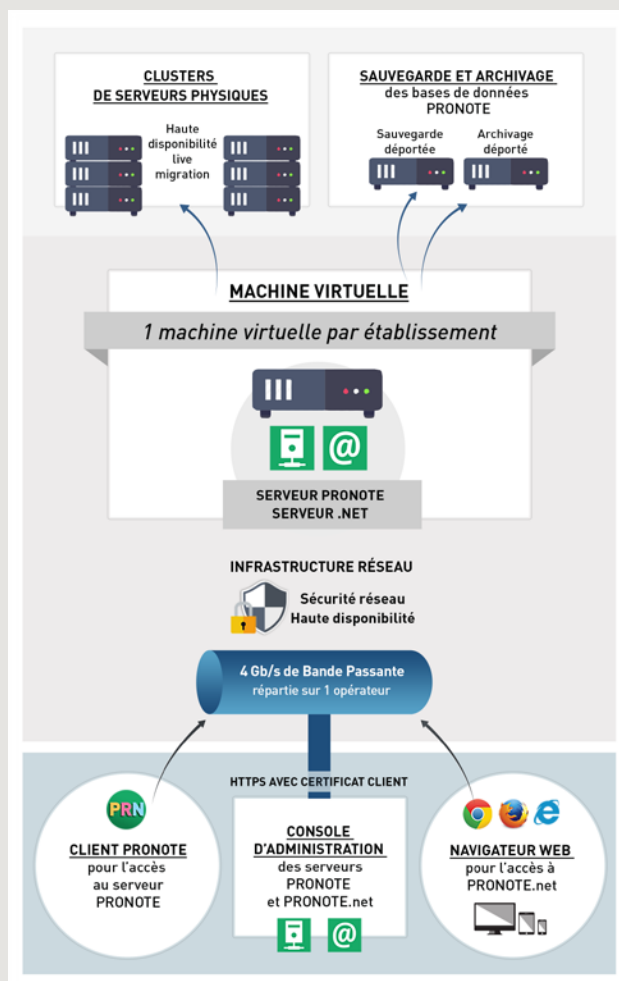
CLUSTERS DE SERVEURS PHYSIQUES

Haute disponibilité live migration

SAUVEGARDE ET ARCHIVAGE des bases de données PRONOTE

Sauvegarde déportée

Archivage déporté

MACHINE VIRTUELLE

1 machine virtuelle par établissement

SERVEUR PRONOTE SERVEUR .NET

INFRASTRUCTURE RÉSEAU

Sécurité réseau Haute disponibilité

4 Gb/s de Bande Passante répartie sur 1 opérateur

HTTPS AVEC CERTIFICAT CLIENT

PRN

CLIENT PRONOTE pour l'accès au serveur PRONOTE

CONSOLE D'ADMINISTRATION des serveurs PRONOTE et PRONOTE.net

NAVIGATEUR WEB pour l'accès à PRONOTE.net